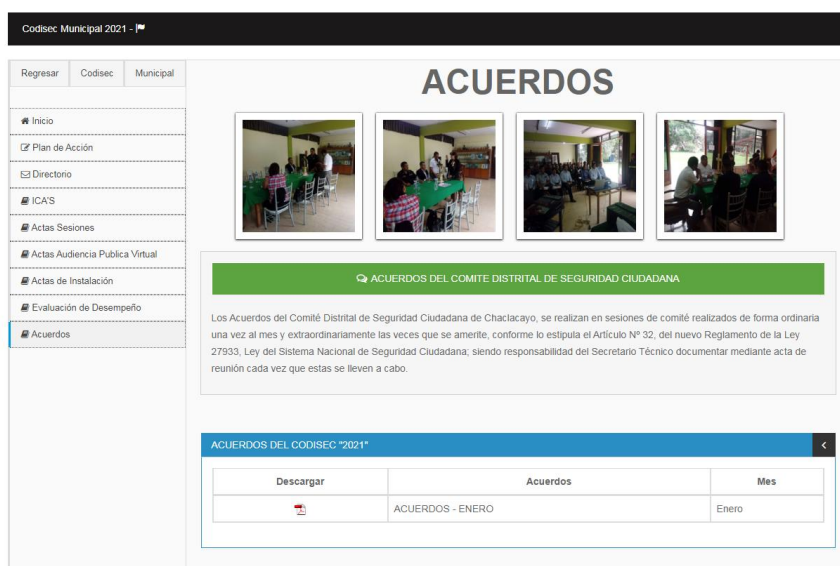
Codisec Municipal 2021 -

Regresar Codisec Municipal

Inicio
Plan de Acción
Directorio
ICA'S
Actas Sesiones
Actas Audiencia Publica Virtual
Actas de Instalación
Evaluación de Desempeño
Acuerdos

ACUERDOS

ACUERDOS DEL COMITE DISTRITAL DE SEGURIDAD CIUDADANA

Los Acuerdos del Comité Distrital de Seguridad Ciudadana de Chaclacayo, se realizan en sesiones de comité realizados de forma ordinaria una vez al mes y extraordinariamente las veces que se amerite, conforme lo estipula el Artículo Nº 32, del nuevo Reglamento de la Ley 27933, Ley del Sistema Nacional de Seguridad Ciudadana; siendo responsabilidad del Secretario Técnico documentar mediante acta de reunión cada vez que estas se lleven a cabo.

ACUERDOS DEL CODISEC "2021"

| Descargar | Acuerdos | Mes |
|---|---|---|
| | ACUERDOS - ENERO | Enero |